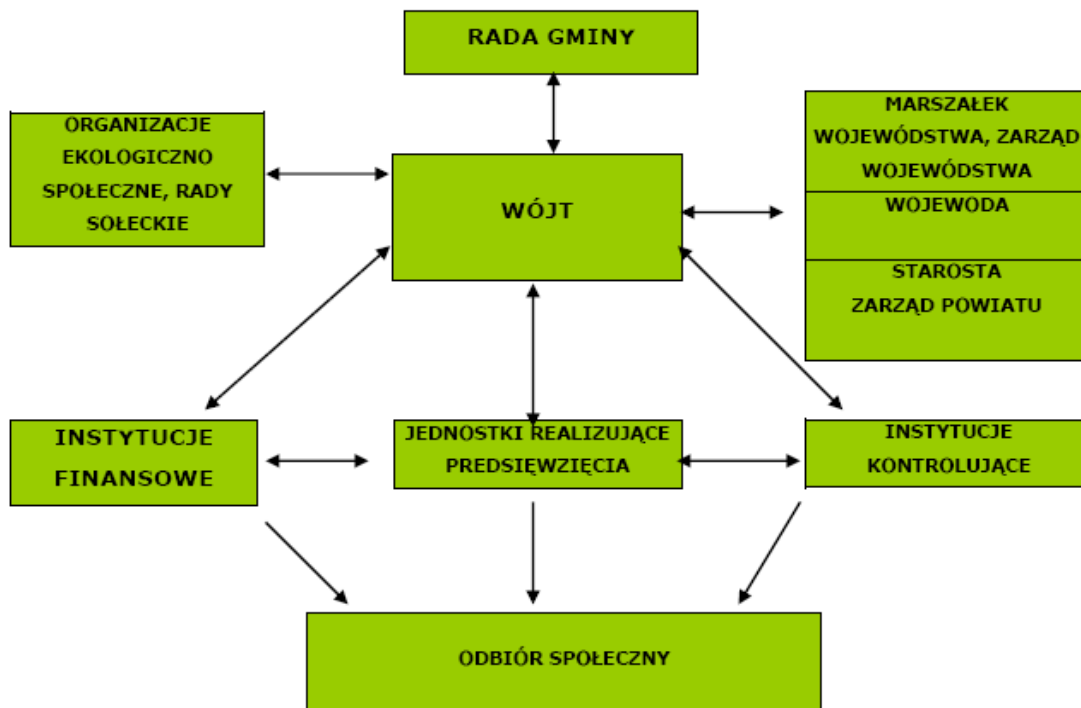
RADA GMINY

ORGANIZACJE EKOLOGICZNO SPOŁECZNE, RADY SOŁECKIE

WÓJT

MARSZAŁEK WOJEWÓDSTWA, ZARZĄD WOJEWÓDSTWA

WOJEWODA

STAROSTA ZARZĄD POWIATU

INSTYTUCJE FINANSOWE

JEDNOSTKI REALIZUJĄCE PREDSIĘWZIĘCIA

INSTYTUCJE KONTROLUJĄCE

ODBIÓR SPOŁECZNY